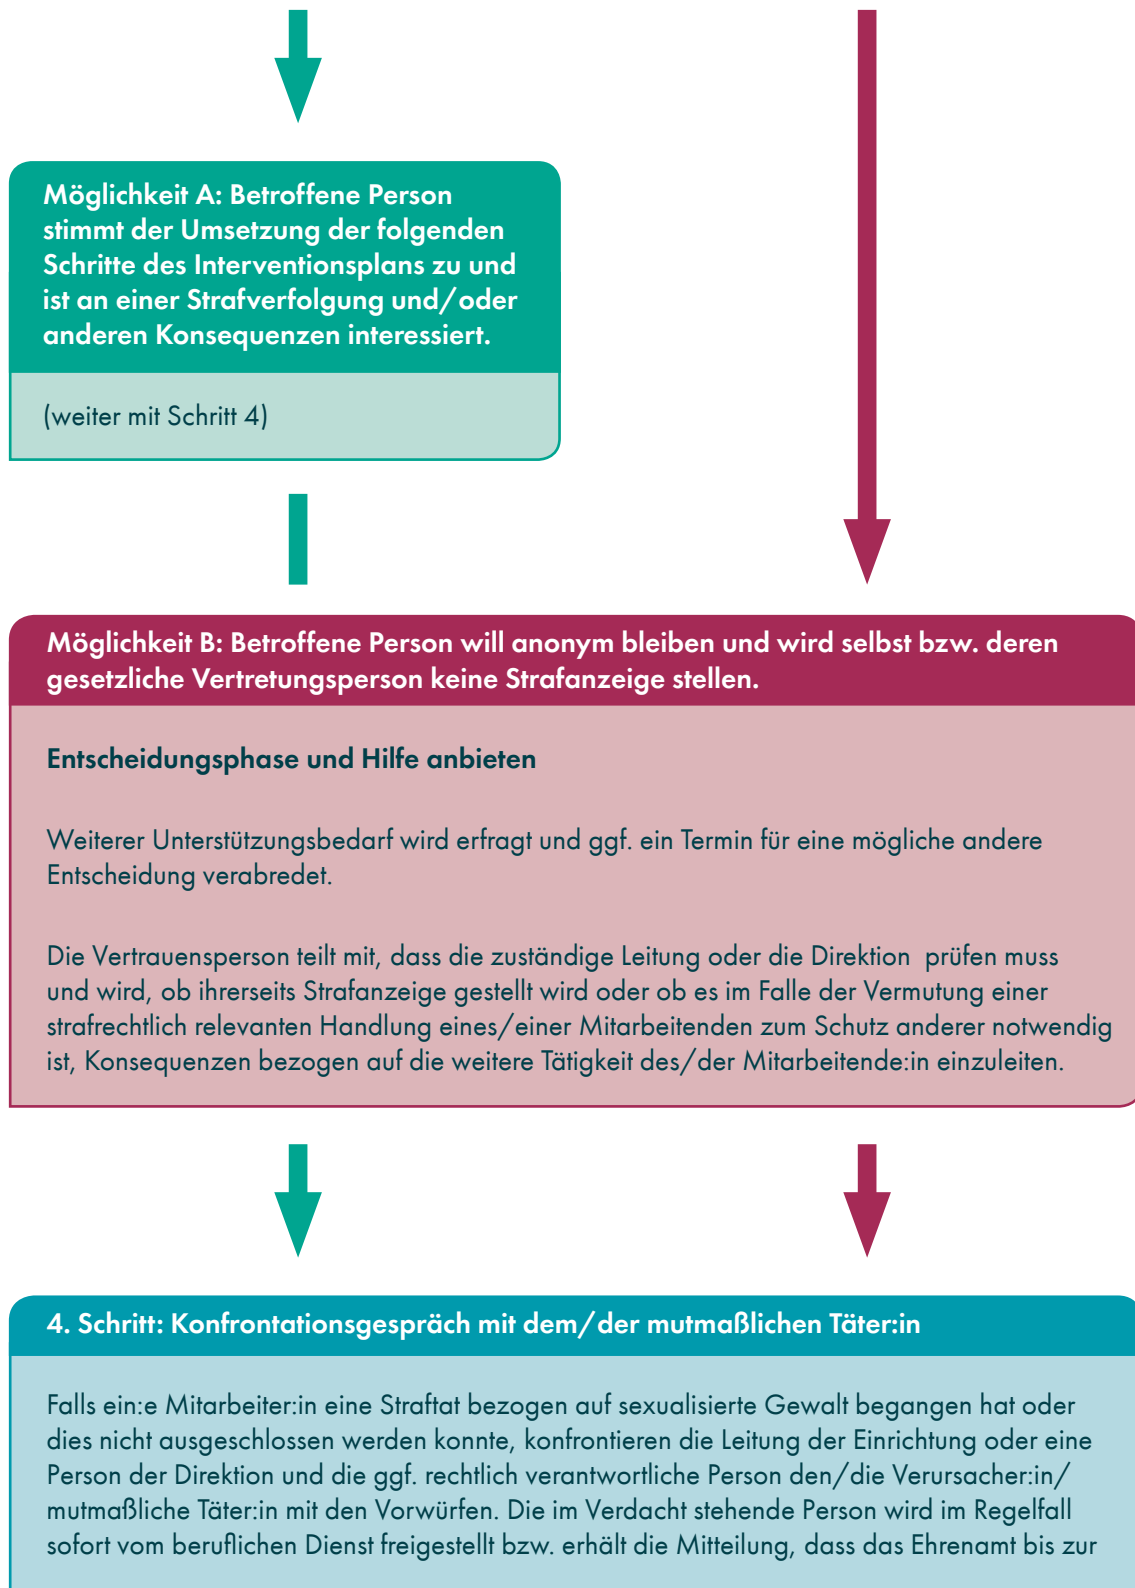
Möglichkeit A: Betroffene Person stimmt der Umsetzung der folgenden Schritte des Interventionsplans zu und ist an einer Strafverfolgung und/oder anderen Konsequenzen interessiert.

(weiter mit Schritt 4)

Möglichkeit B: Betroffene Person will anonym bleiben und wird selbst bzw. deren gesetzliche Vertretungsperson keine Strafanzeige stellen.

Entscheidungsphase und Hilfe anbieten

Weiterer Unterstützungsbedarf wird erfragt und ggf. ein Termin für eine mögliche andere Entscheidung verabredet.

Die Vertrauensperson teilt mit, dass die zuständige Leitung oder die Direktion prüfen muss und wird, ob ihrerseits Strafanzeige gestellt wird oder ob es im Falle der Vermutung einer strafrechtlich relevanten Handlung eines/einer Mitarbeitenden zum Schutz anderer notwendig ist, Konsequenzen bezogen auf die weitere Tätigkeit des/der Mitarbeitende:in einzuleiten.

4. Schritt: Konfrontationsgespräch mit dem/der mutmaßlichen Täter:in

Falls ein:e Mitarbeiter:in eine Straftat bezogen auf sexualisierte Gewalt begangen hat oder dies nicht ausgeschlossen werden konnte, konfrontieren die Leitung der Einrichtung oder eine Person der Direktion und die ggf. rechtlich verantwortliche Person den/die Verursacher:in/ mutmaßliche Täter:in mit den Vorwürfen. Die im Verdacht stehende Person wird im Regelfall sofort vom beruflichen Dienst freigestellt bzw. erhält die Mitteilung, dass das Ehrenamt bis zur